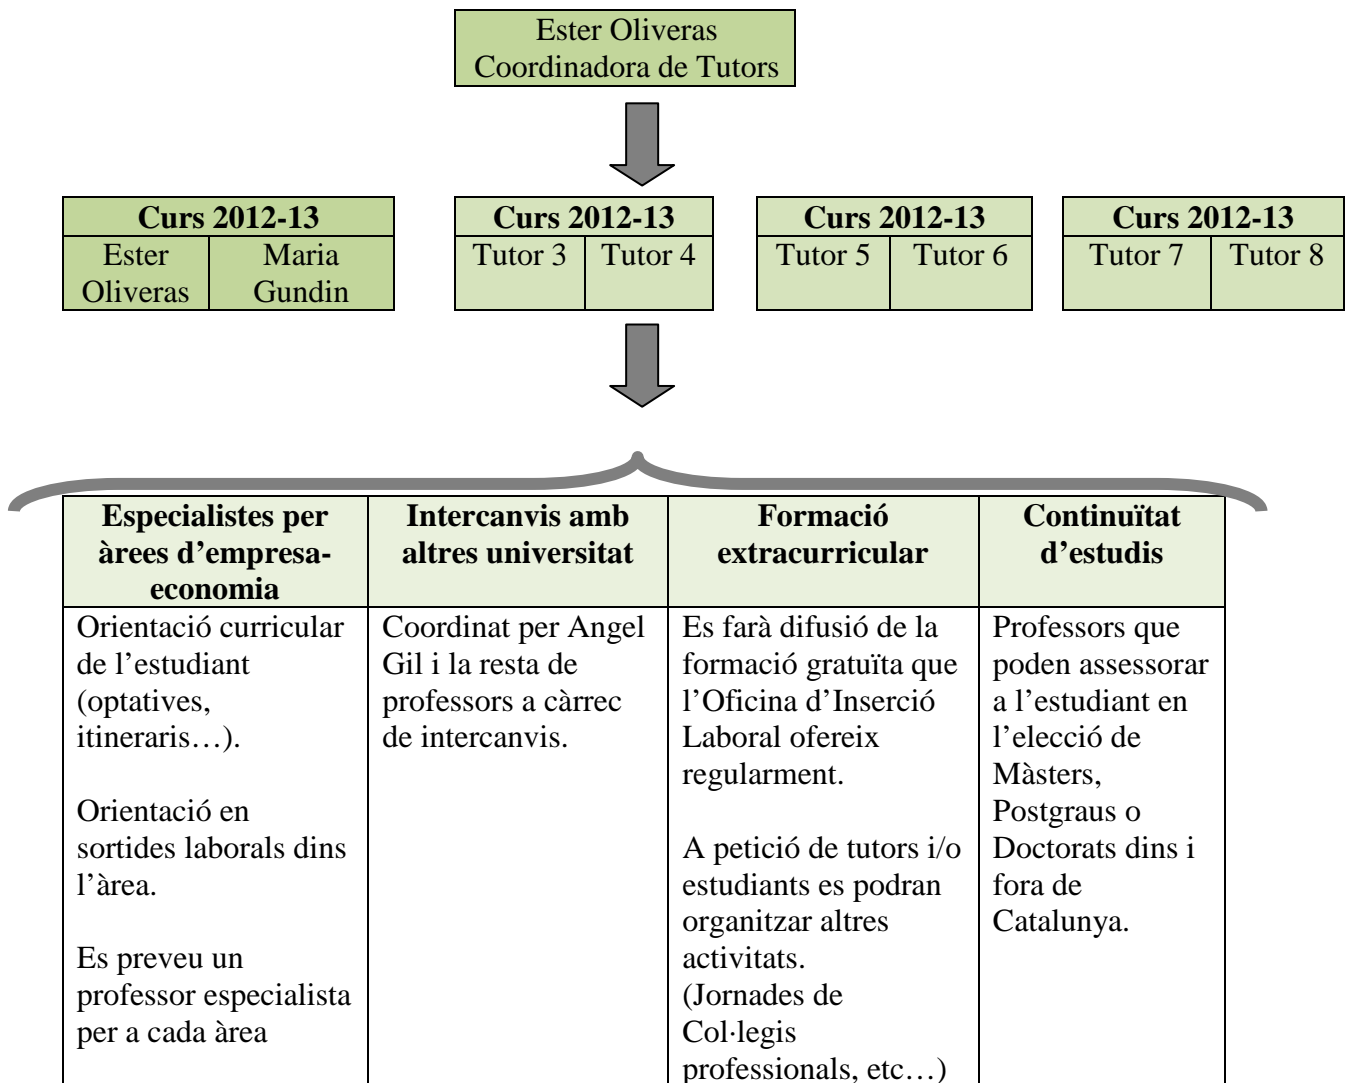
Ester Oliveras
Coordinadora de Tutors

| Curs 2012-13 | |
|---|---|
| Ester Oliveras | Maria Gundin |

| Curs 2012-13 | |
|---|---|
| Tutor 3 | Tutor 4 |

| Curs 2012-13 | |
|---|---|
| Tutor 5 | Tutor 6 |

| Curs 2012-13 | |
|---|---|
| Tutor 7 | Tutor 8 |

| Especialistes per àrees d'empresa-economia | Intercanvis amb altres universitat | Formació extracurricular | Continuïtat d'estudis |
|---|---|---|---|
| Orientació curricular de l'estudiant (optatives, itineraris…).<br><br>Orientació en sortides laborals dins l'àrea.<br><br>Es preveu un professor especialista per a cada àrea | Coordinat per Angel Gil i la resta de professors a càrrec de intercanvis. | Es farà difusió de la formació gratuïta que l'Oficina d'Inserció Laboral ofereix regularment.<br><br>A petició de tutors i/o estudiants es podran organitzar altres activitats. (Jornades de Col·legis professionals, etc…) | Professors que poden assessorar a l'estudiant en l'elecció de Màsters, Postgraus o Doctorats dins i fora de Catalunya. |